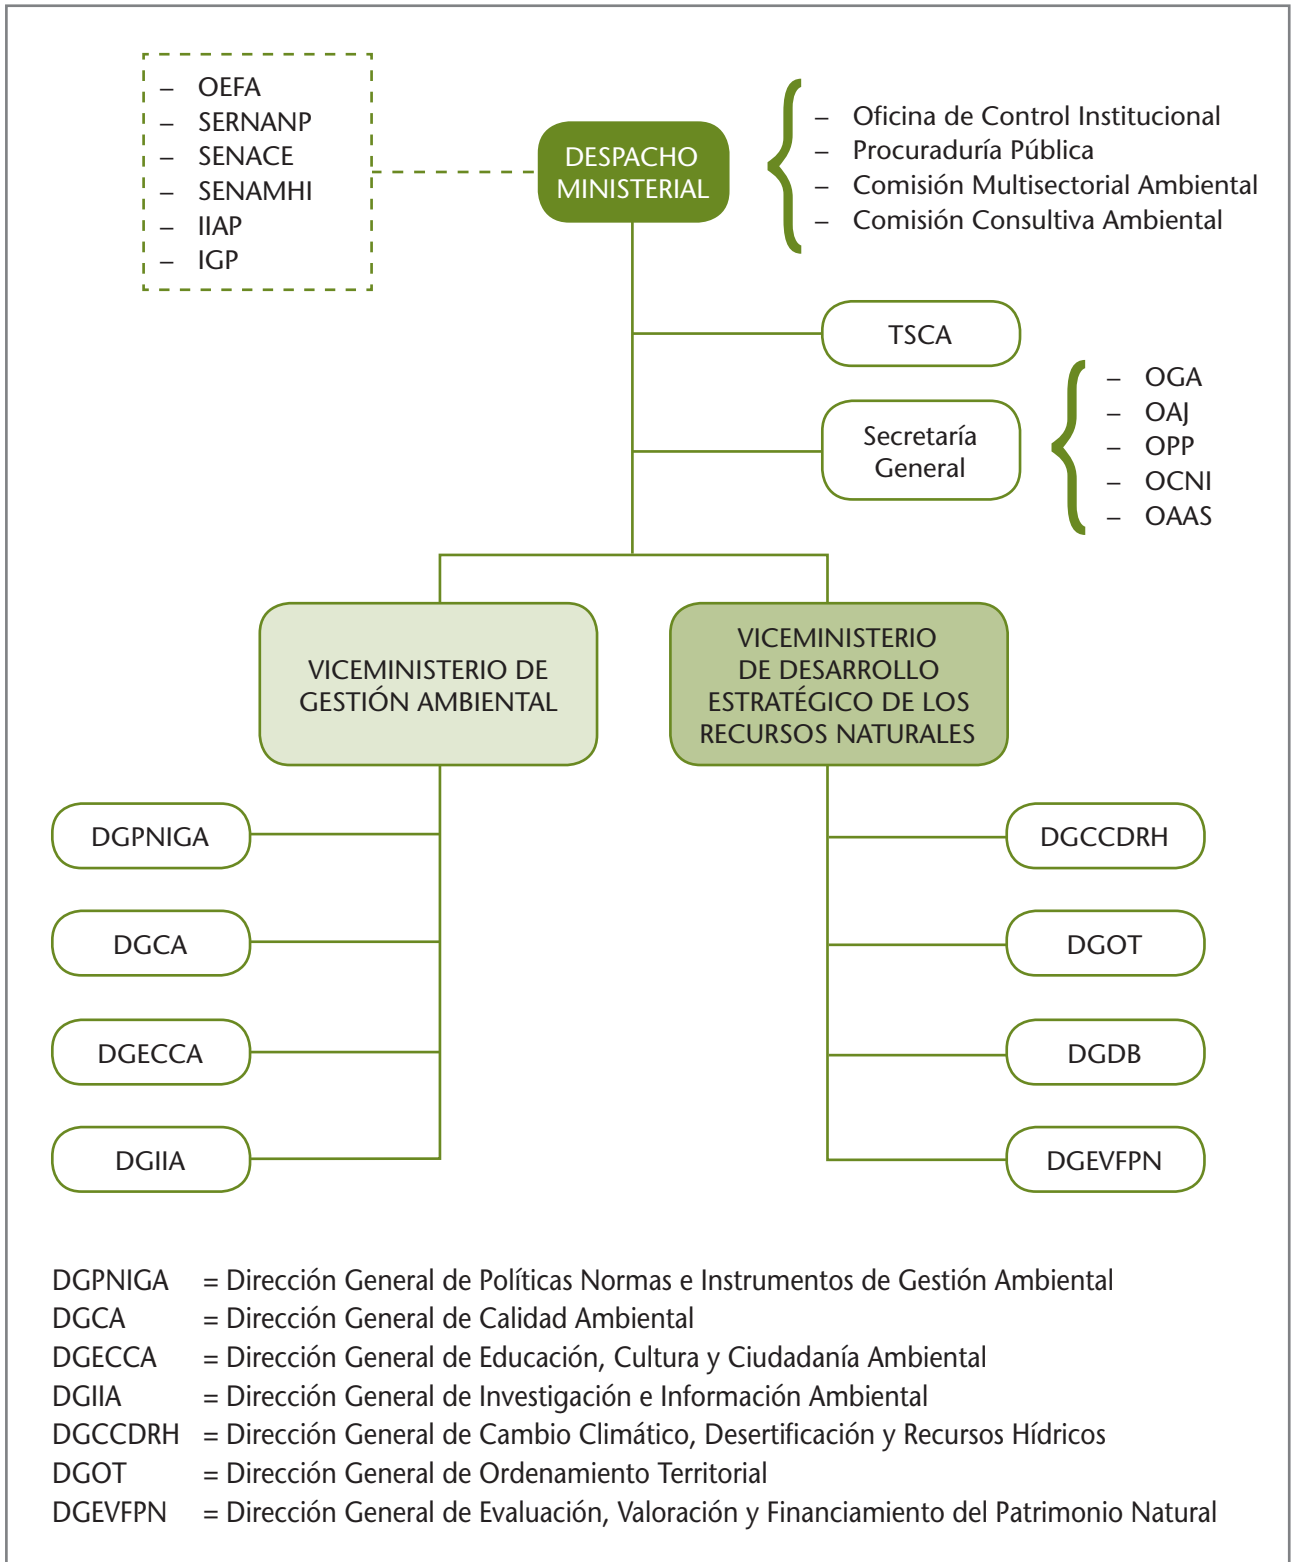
– OEFA
– SERNANP
– SENACE
– SENAMHI
– IIAP
– IGP

DESPACHO MINISTERIAL

– Oficina de Control Institucional
– Procuraduría Pública
– Comisión Multisectorial Ambiental
– Comisión Consultiva Ambiental

TSCA

Secretaría General

– OGA
– OAJ
– OPP
– OCNI
– OAAS

VICEMINISTERIO DE GESTIÓN AMBIENTAL

VICEMINISTERIO DE DESARROLLO ESTRATÉGICO DE LOS RECURSOS NATURALES

DGPNIGA

DGCA

DGECCA

DGIIA

DGCCDRH

DGOT

DGDB

DGEVFPN

DGPNIGA = Dirección General de Políticas Normas e Instrumentos de Gestión Ambiental
DGCA = Dirección General de Calidad Ambiental
DGECCA = Dirección General de Educación, Cultura y Ciudadanía Ambiental
DGIIA = Dirección General de Investigación e Información Ambiental
DGCCDRH = Dirección General de Cambio Climático, Desertificación y Recursos Hídricos
DGOT = Dirección General de Ordenamiento Territorial
DGEVFPN = Dirección General de Evaluación, Valoración y Financiamiento del Patrimonio Natural